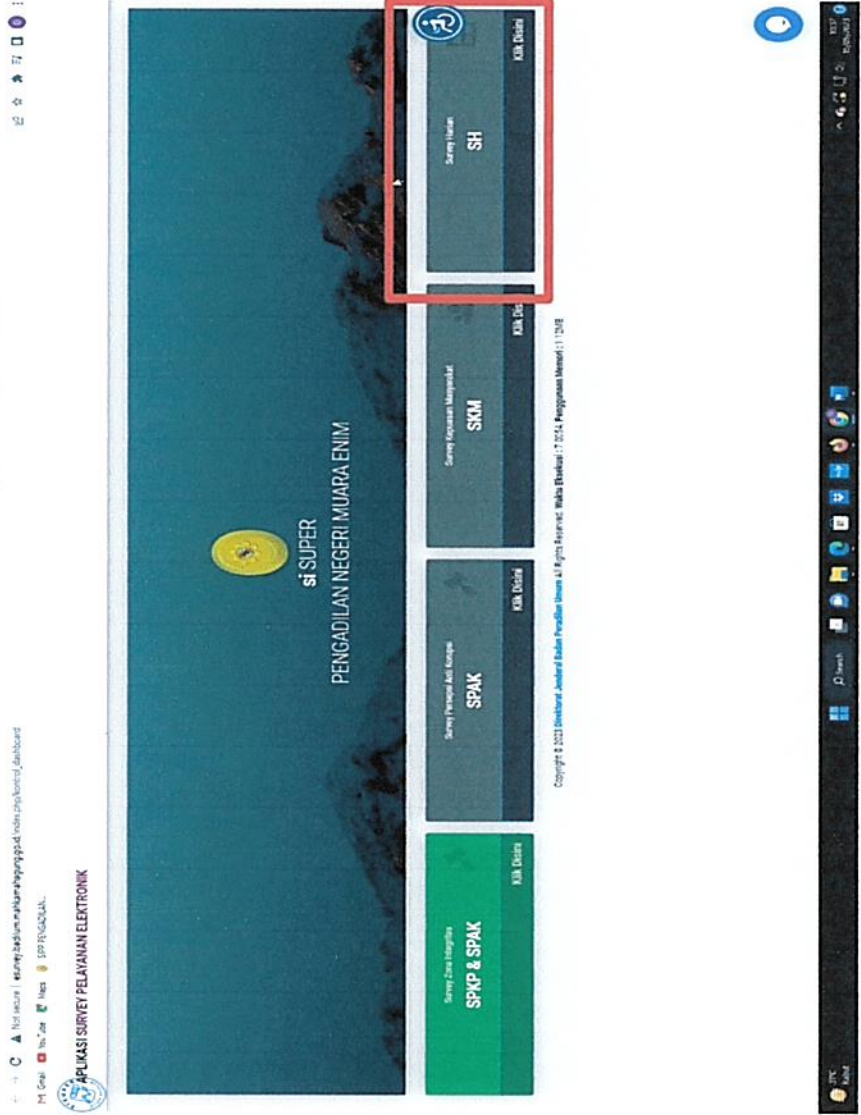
Not secure | esurvey.badilum.mahkamahagung.go.id/index.php/kontrol_dashboard

Gmail YouTube Maps SPP PENGADILAN...

APLIKASI SURVEY PELAYANAN ELEKTRONIK

si SUPER
PENGADILAN NEGERI MUARA ENIM

Survey Zona Integritas
SPKP & SPAK
Klik Disini

Survey Persepsi Anti Korupsi
SPAK
Klik Disini

Survey Kepuasan Masyarakat
SKM
Klik Disini

Survey Harian
SH
Klik Disini

Copyright © 2023 Direktorat Jenderal Badan Peradilan Umum All Rights Reserved. Waktu Eksekusi : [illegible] Penggunaan Memori : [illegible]

Search

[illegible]